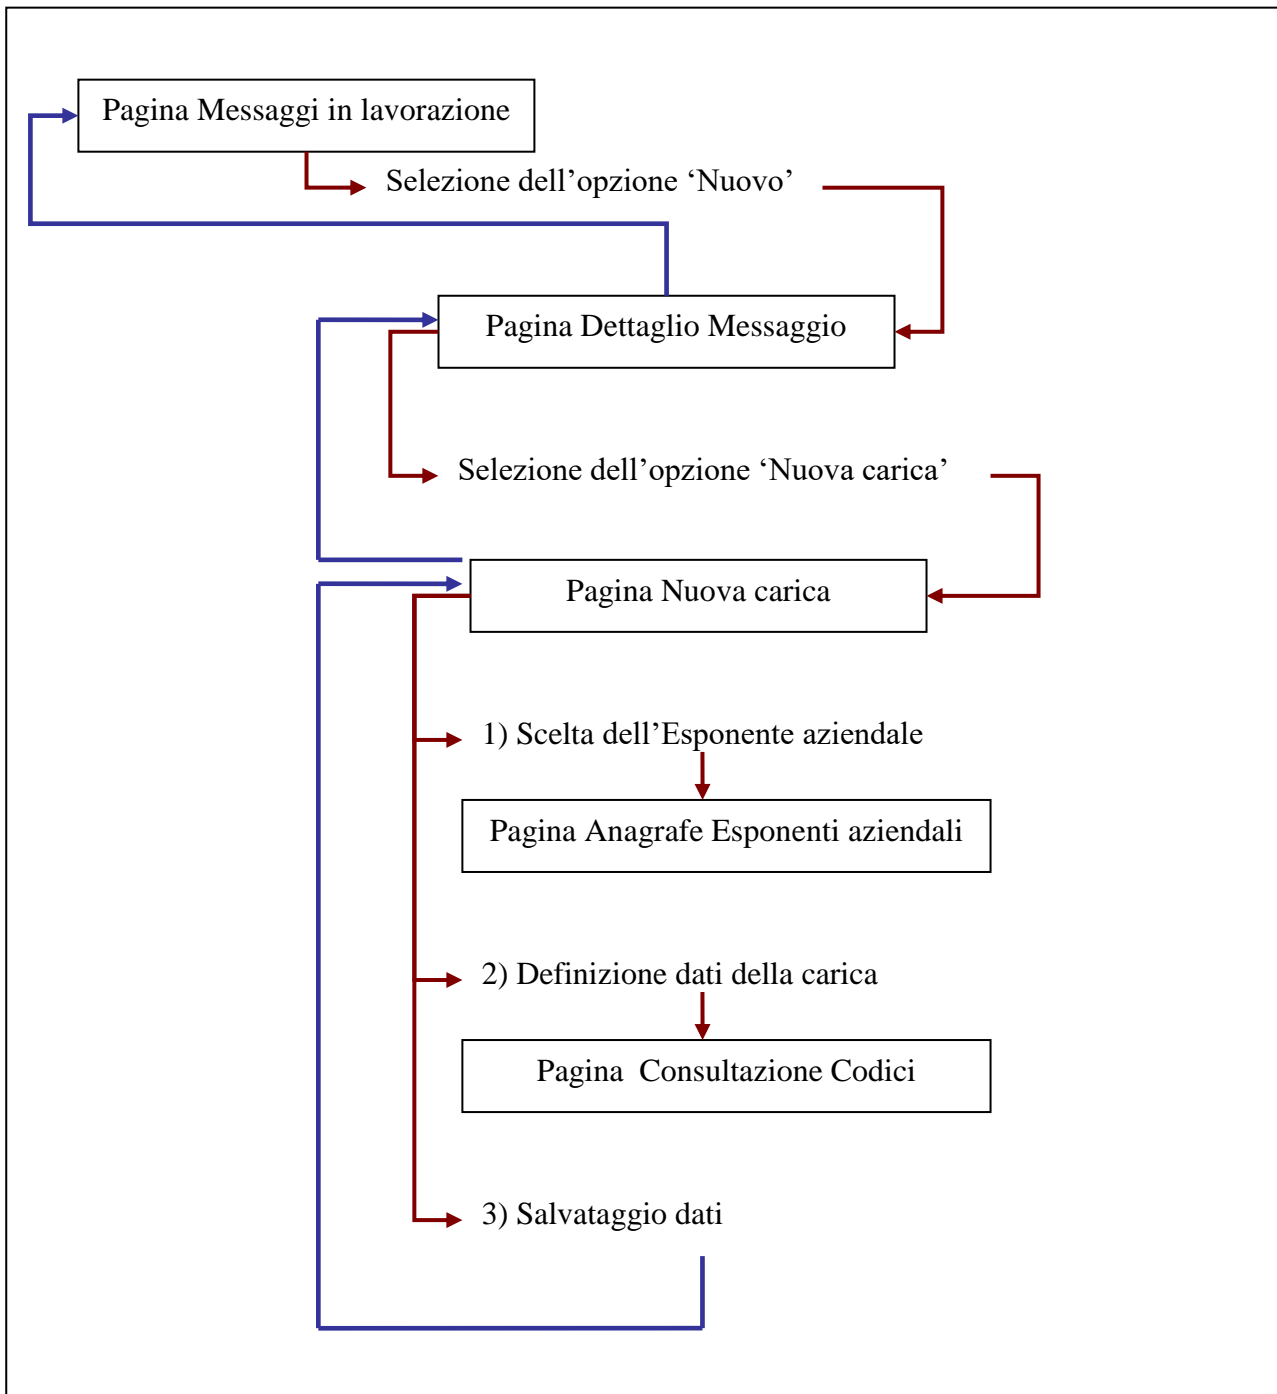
Pagina Messaggi in lavorazione

Selezione dell’opzione ‘Nuovo’

Pagina Dettaglio Messaggio

Selezione dell’opzione ‘Nuova carica’

Pagina Nuova carica

1) Scelta dell’Esponente aziendale

Pagina Anagrafe Esponenti aziendali

2) Definizione dati della carica

Pagina Consultazione Codici

3) Salvataggio dati